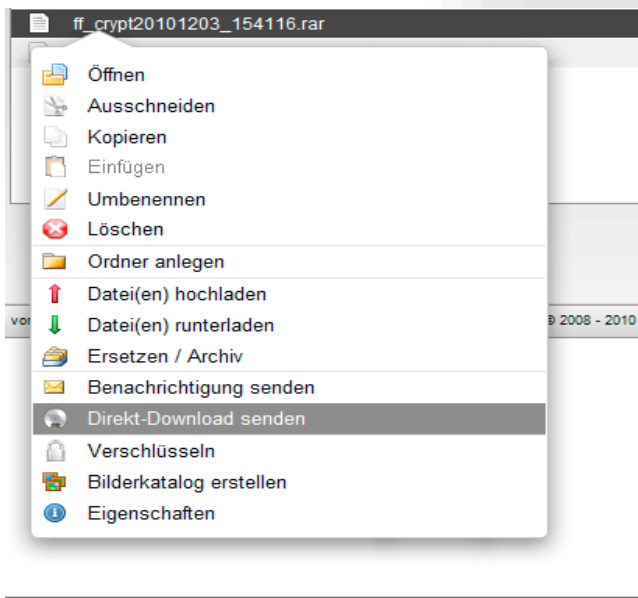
ff_crypt20101203_154116.rar

Öffnen
Ausschneiden
Kopieren
Einfügen
Umbenennen
Löschen
Ordner anlegen
Datei(en) hochladen
Datei(en) runterladen
Ersetzen / Archiv
Benachrichtigung senden
Direkt-Download senden
Verschlüsseln
Bilderkatalog erstellen
Eigenschaften

vo

© 2008 - 2010